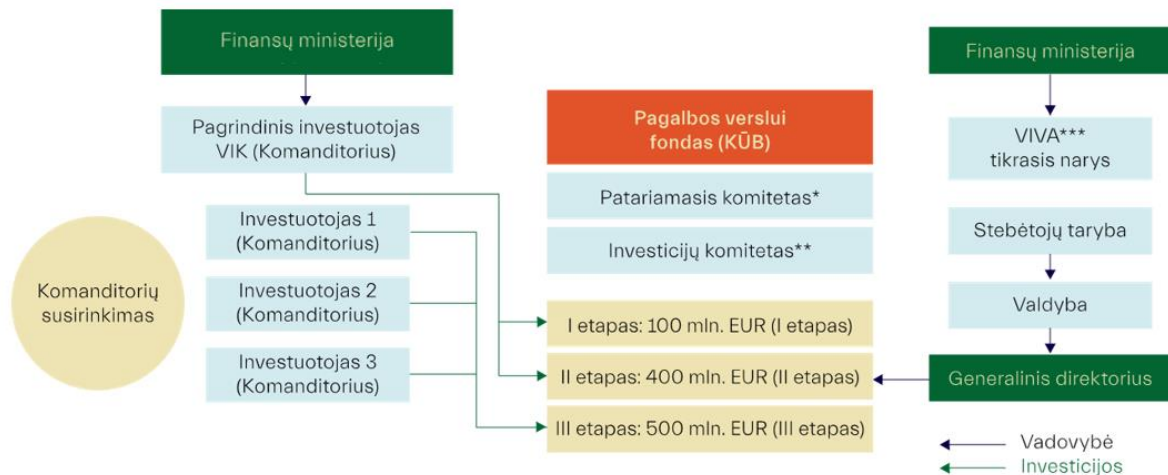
Finansų ministerija

Pagrindinis investuotojas VIK (Komanditorius)

Investuotojas 1 (Komanditorius)

Investuotojas 2 (Komanditorius)

Investuotojas 3 (Komanditorius)

Komanditorių susirinkimas

Pagalbos verslui fondas (KŪB)

Patariamasis komitetas*

Investicijų komitetas**

I etapas: 100 mln. EUR (I etapas)

II etapas: 400 mln. EUR (II etapas)

III etapas: 500 mln. EUR (III etapas)

Finansų ministerija

VIVA*** tikrasis narys

Stebėtojų taryba

Valdyba

Generalinis direktorius

Vadovybė

Investicijos